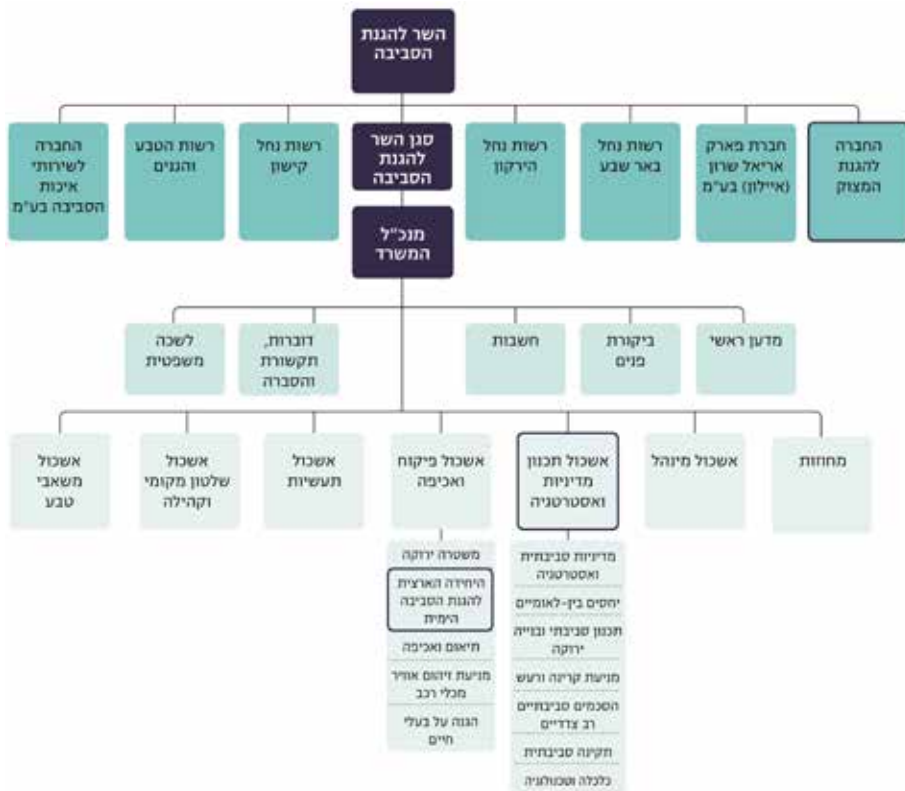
השר להגנת הסביבה

החברה להגנת המצוק

חברת פארק אריאל שרון (איילון) בע"מ

רשות נחל באר שבע

רשות נחל הירקון

סגן השר להגנת הסביבה

רשות נחל קישון

רשות הטבע והגנים

החברה לשירותי איכות הסביבה בע"מ

מנכ"ל המשרד

מדען ראשי

ביקורת פנים

חשבות

דוברות, תקשורת והסברה

לשכה משפטית

מחוזות

אשכול מינהל

אשכול תכנון מדיניות ואסטרטגיה

אשכול פיקוח ואכיפה

אשכול תעשיות

אשכול שלטון מקומי וקהילה

אשכול משאבי טבע

מדיניות סביבתית ואסטרטגיה

יחסים בין-לאומיים

תכנון סביבתי ובנייה ירוקה

מניעת קרינה ורעש

הסכמים סביבתיים רב צדדיים

תקינה סביבתית

כלכלה וטכנולוגיה

משטרה ירוקה

היחידה הארצית להגנת הסביבה הימית

תיאום ואכיפה

מניעת זיהום אוויר מכלי רכב

הגנה על בעלי חיים